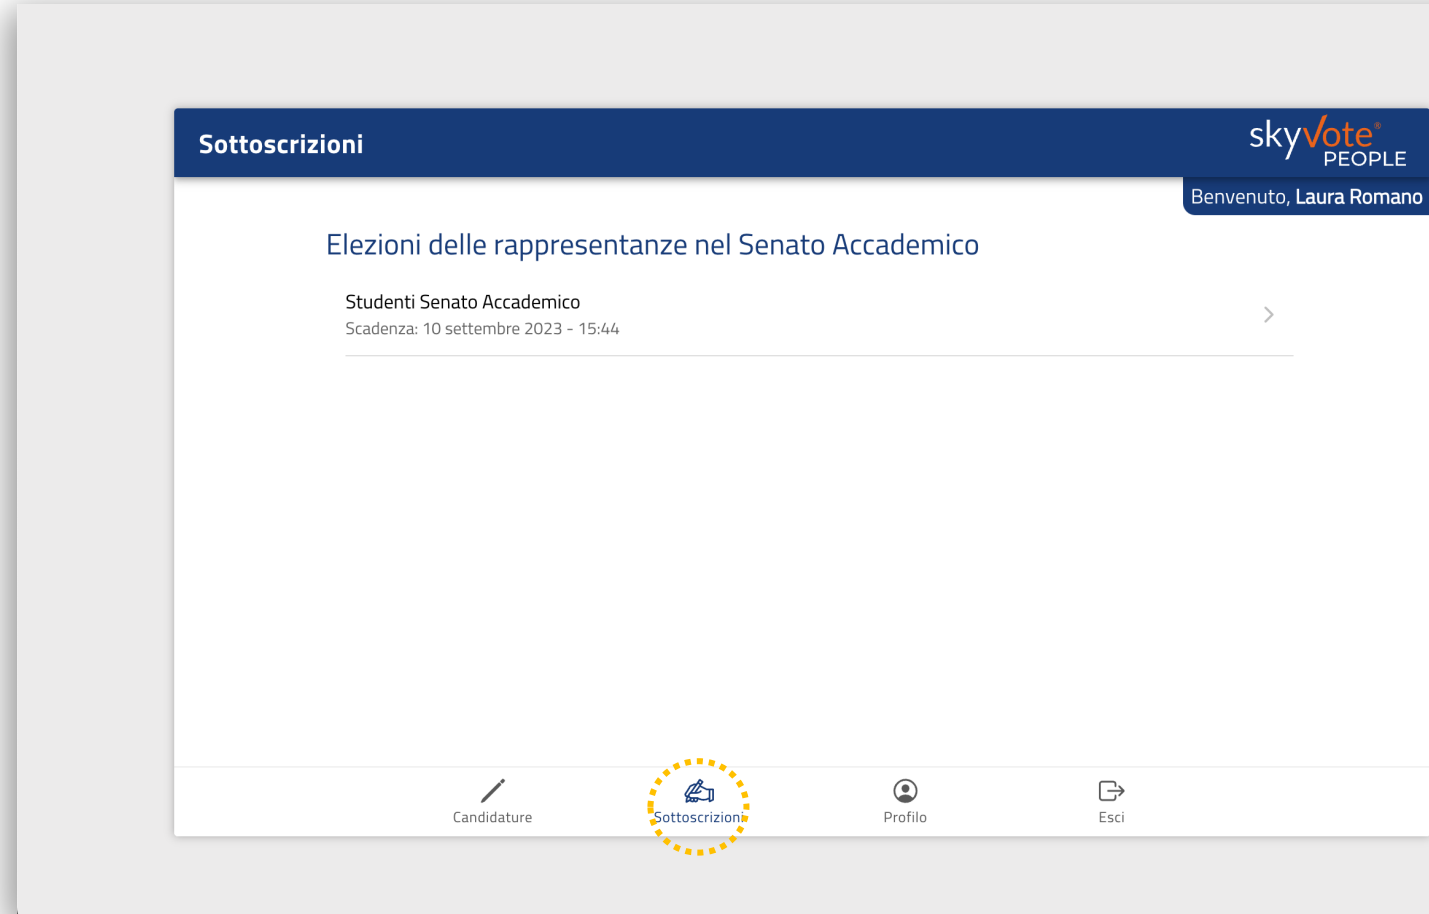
Sottoscrizioni

skyVote® PEOPLE

Benvenuto, Laura Romano

Elezioni delle rappresentanze nel Senato Accademico

Studenti Senato Accademico
Scadenza: 10 settembre 2023 - 15:44

Candidature

Sottoscrizioni

Profilo

Esci